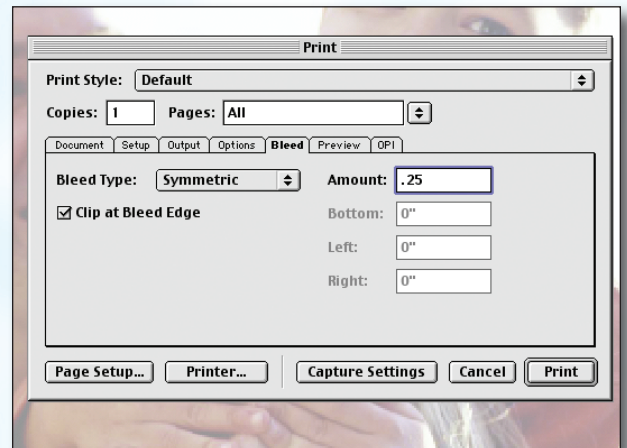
Print

Print Style: Default

Copies: 1 Pages: All

Document Setup Output Options Bleed Preview OPI

Bleed Type: Symmetric

Amount: .25

☑ Clip at Bleed Edge

Bottom: 0"

Left: 0"

Right: 0"

Page Setup... Printer... Capture Settings Cancel Print